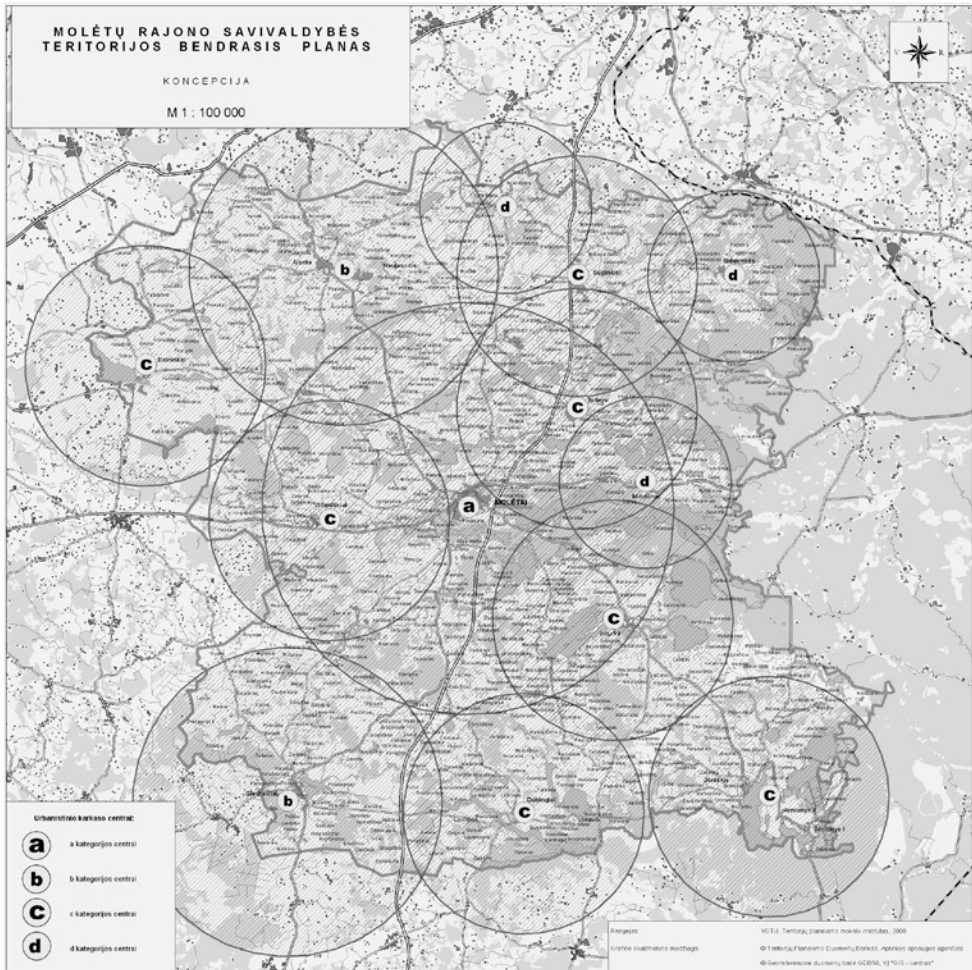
MOLĖTŲ RAJONO SAVIVALDYBĖS TERITORIJOS BENDRASIS PLANAS

KONCEPCIJA

M 1 : 100 000

d
b
c
d
c
c
d
a
MOLĖTAI
c
c
b
c
c

Urbanistinio karkaso centrai:

a a kategorijos centrai

b b kategorijos centrai

c c kategorijos centrai

d d kategorijos centrai

Rengėjas: VGTU, Teritorijų planavimo mokslo institutas, 2006

Grafinė kartografinė medžiaga: © Teritorijų Planavimo Duomenų Bankas, Aplinkos apsaugos agentūra
© Georeferencinė duomenų bazė GDB50, VĮ "GIS - centras"